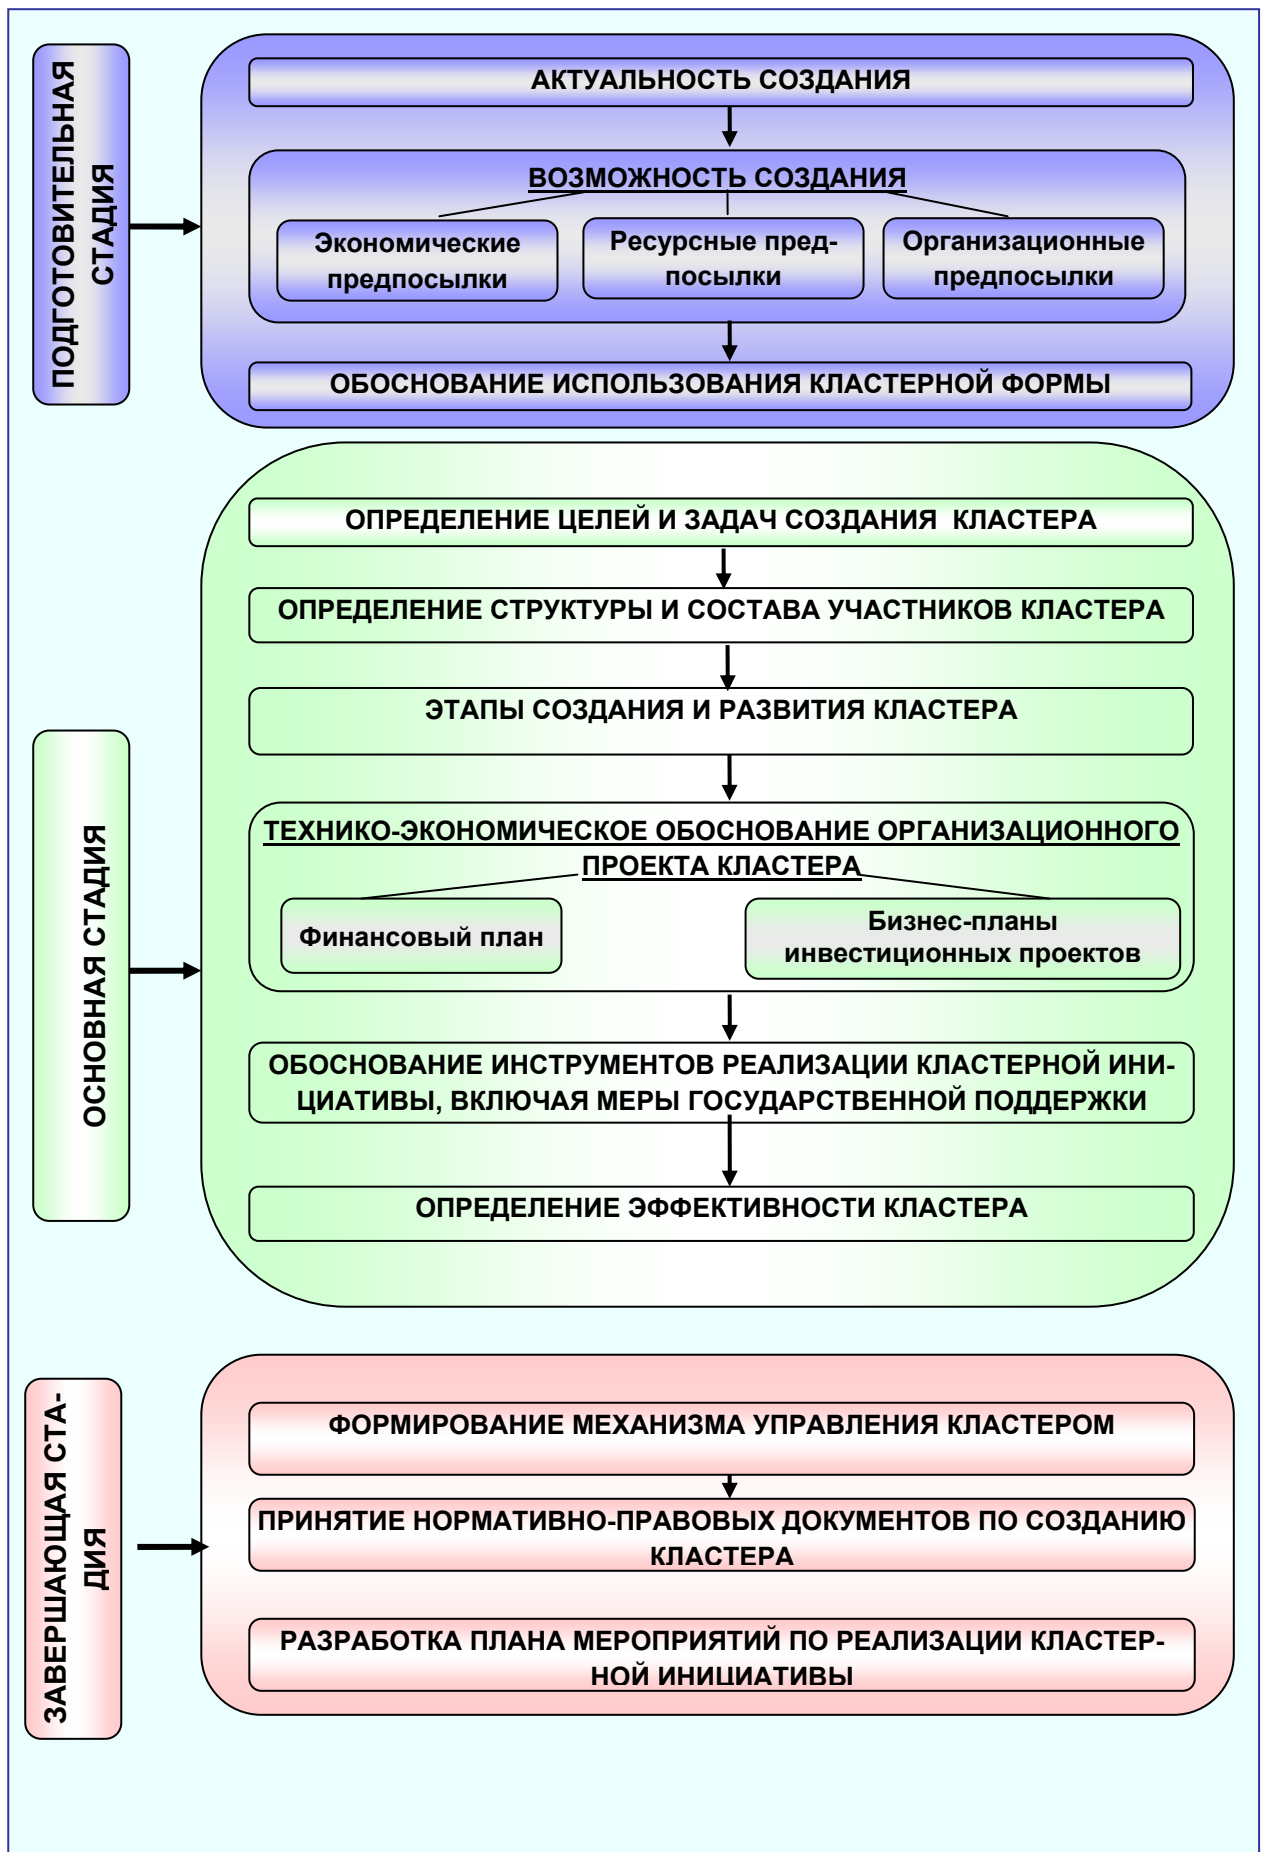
ПОДГОТОВИТЕЛЬНАЯ СТАДИЯ

АКТУАЛЬНОСТЬ СОЗДАНИЯ

ВОЗМОЖНОСТЬ СОЗДАНИЯ

Экономические предпосылки

Ресурсные предпосылки

Организационные предпосылки

ОБОСНОВАНИЕ ИСПОЛЬЗОВАНИЯ КЛАСТЕРНОЙ ФОРМЫ

ОСНОВНАЯ СТАДИЯ

ОПРЕДЕЛЕНИЕ ЦЕЛЕЙ И ЗАДАЧ СОЗДАНИЯ КЛАСТЕРА

ОПРЕДЕЛЕНИЕ СТРУКТУРЫ И СОСТАВА УЧАСТНИКОВ КЛАСТЕРА

ЭТАПЫ СОЗДАНИЯ И РАЗВИТИЯ КЛАСТЕРА

ТЕХНИКО-ЭКОНОМИЧЕСКОЕ ОБОСНОВАНИЕ ОРГАНИЗАЦИОННОГО ПРОЕКТА КЛАСТЕРА

Финансовый план

Бизнес-планы инвестиционных проектов

ОБОСНОВАНИЕ ИНСТРУМЕНТОВ РЕАЛИЗАЦИИ КЛАСТЕРНОЙ ИНИЦИАТИВЫ, ВКЛЮЧАЯ МЕРЫ ГОСУДАРСТВЕННОЙ ПОДДЕРЖКИ

ОПРЕДЕЛЕНИЕ ЭФФЕКТИВНОСТИ КЛАСТЕРА

ЗАВЕРШАЮЩАЯ СТАДИЯ

ФОРМИРОВАНИЕ МЕХАНИЗМА УПРАВЛЕНИЯ КЛАСТЕРОМ

ПРИНЯТИЕ НОРМАТИВНО-ПРАВОВЫХ ДОКУМЕНТОВ ПО СОЗДАНИЮ КЛАСТЕРА

РАЗРАБОТКА ПЛАНА МЕРОПРИЯТИЙ ПО РЕАЛИЗАЦИИ КЛАСТЕРНОЙ ИНИЦИАТИВЫ